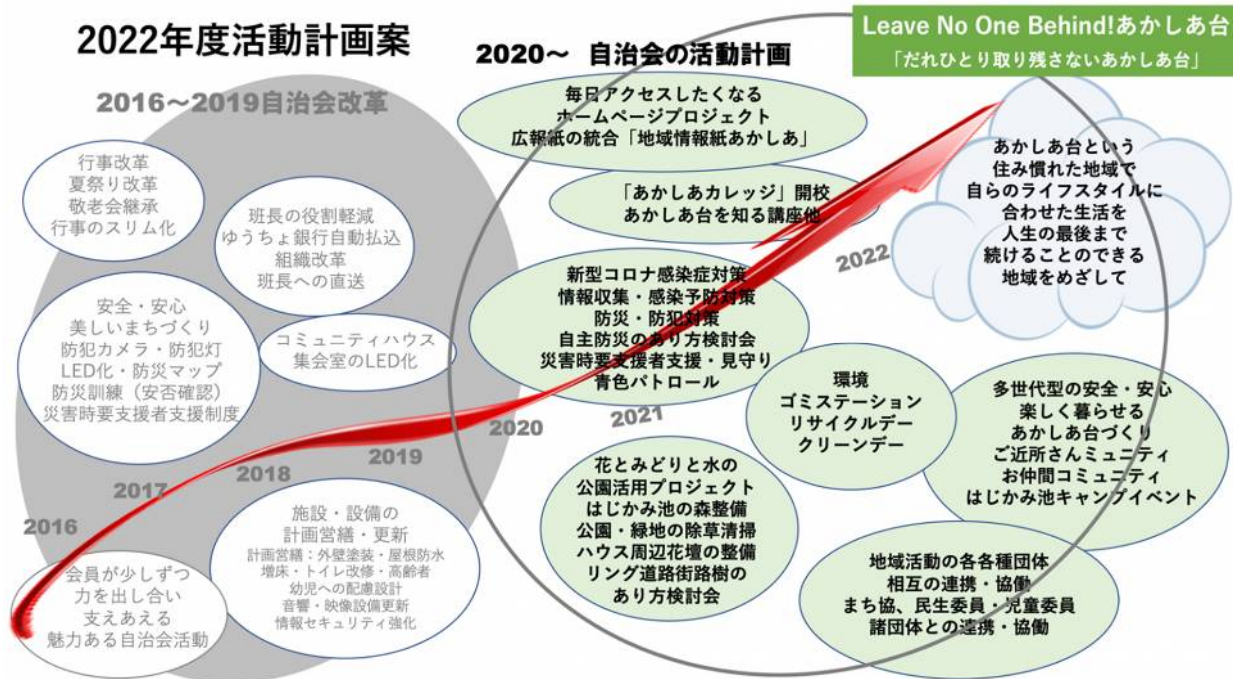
2022年度活動計画案

2016～2019自治会改革

行事改革
夏祭り改革
敬老会継承
行事のスリム化

班長の役割軽減
ゆうちょ銀行自動払込
組織改革
班長への直送

安全・安心
美しいまちづくり
防犯カメラ・防犯灯
LED化・防災マップ
防災訓練（安否確認）
災害時要支援者支援制度

コミュニティハウス
集会室のLED化

施設・設備の
計画営繕・更新
計画営繕：外壁塗装・屋根防水
増床・トイレ改修・高齢者
幼児への配慮設計
音響・映像設備更新
情報セキュリティ強化

会員が少しずつ
力を出し合い
支えあえる
魅力ある自治会活動

2016
2017
2018
2019
2020
2021
2022

2020～ 自治会の活動計画

毎日アクセスしたくなる
ホームページプロジェクト
広報紙の統合「地域情報紙あかしあ」

「あかしあカレッジ」開校
あかしあ台を知る講座他

新型コロナ感染症対策
情報収集・感染予防対策
防災・防犯対策
自主防災のあり方検討会
災害時要支援者支援・見守り
青色パトロール

環境
ゴミステーション
リサイクルデー
クリーンデー

花とみどりと水の
公園活用プロジェクト
はじかみ池の森整備
公園・緑地の除草清掃
ハウス周辺花壇の整備
リング道路街路樹の
あり方検討会

多世代型の安全・安心
楽しく暮らせる
あかしあ台づくり
ご近所さんミュニティ
お仲間コミュニティ
はじかみ池キャンプイベント

地域活動の各各種団体
相互の連携・協働
まち協、民生委員・児童委員
諸団体との連携・協働

Leave No One Behind!あかしあ台
「だれひとり取り残さないあかしあ台」

あかしあ台という
住み慣れた地域で
自らのライフスタイルに
合わせた生活を
人生の最後まで
続けることのできる
地域をめざして